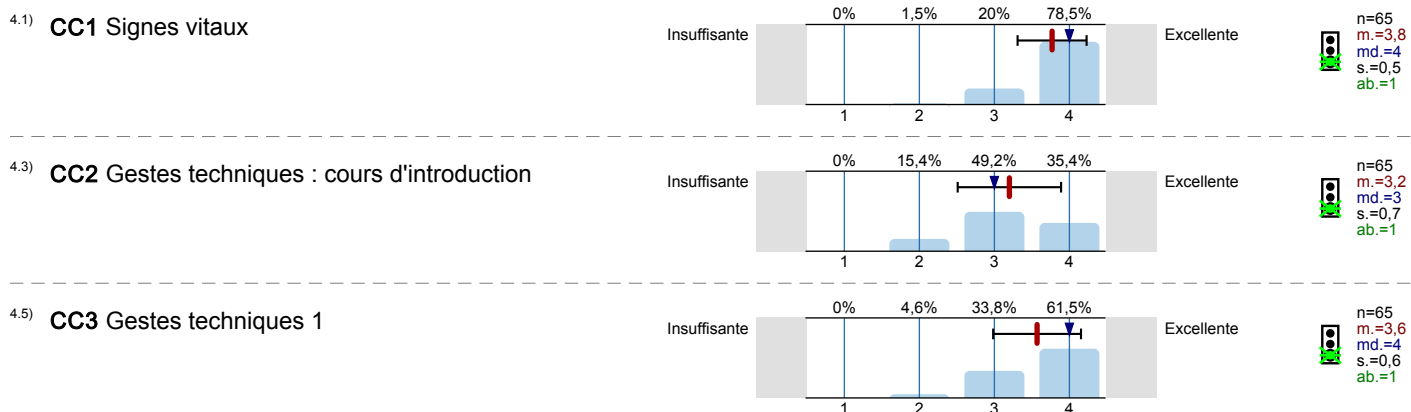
4.1) **CC1** Signes vitaux

Insuffisante

| 0% | 1,5% | 20% | 78,5% |
|---|---|---|---|
| 1 | 2 | 3 | 4 |

Excellente

n=65
m.=3,8
md.=4
s.=0,5
ab.=1

4.3) **CC2** Gestes techniques : cours d'introduction

Insuffisante

| 0% | 15,4% | 49,2% | 35,4% |
|---|---|---|---|
| 1 | 2 | 3 | 4 |

Excellente

n=65
m.=3,2
md.=3
s.=0,7
ab.=1

4.5) **CC3** Gestes techniques 1

Insuffisante

| 0% | 4,6% | 33,8% | 61,5% |
|---|---|---|---|
| 1 | 2 | 3 | 4 |

Excellente

n=65
m.=3,6
md.=4
s.=0,6
ab.=1